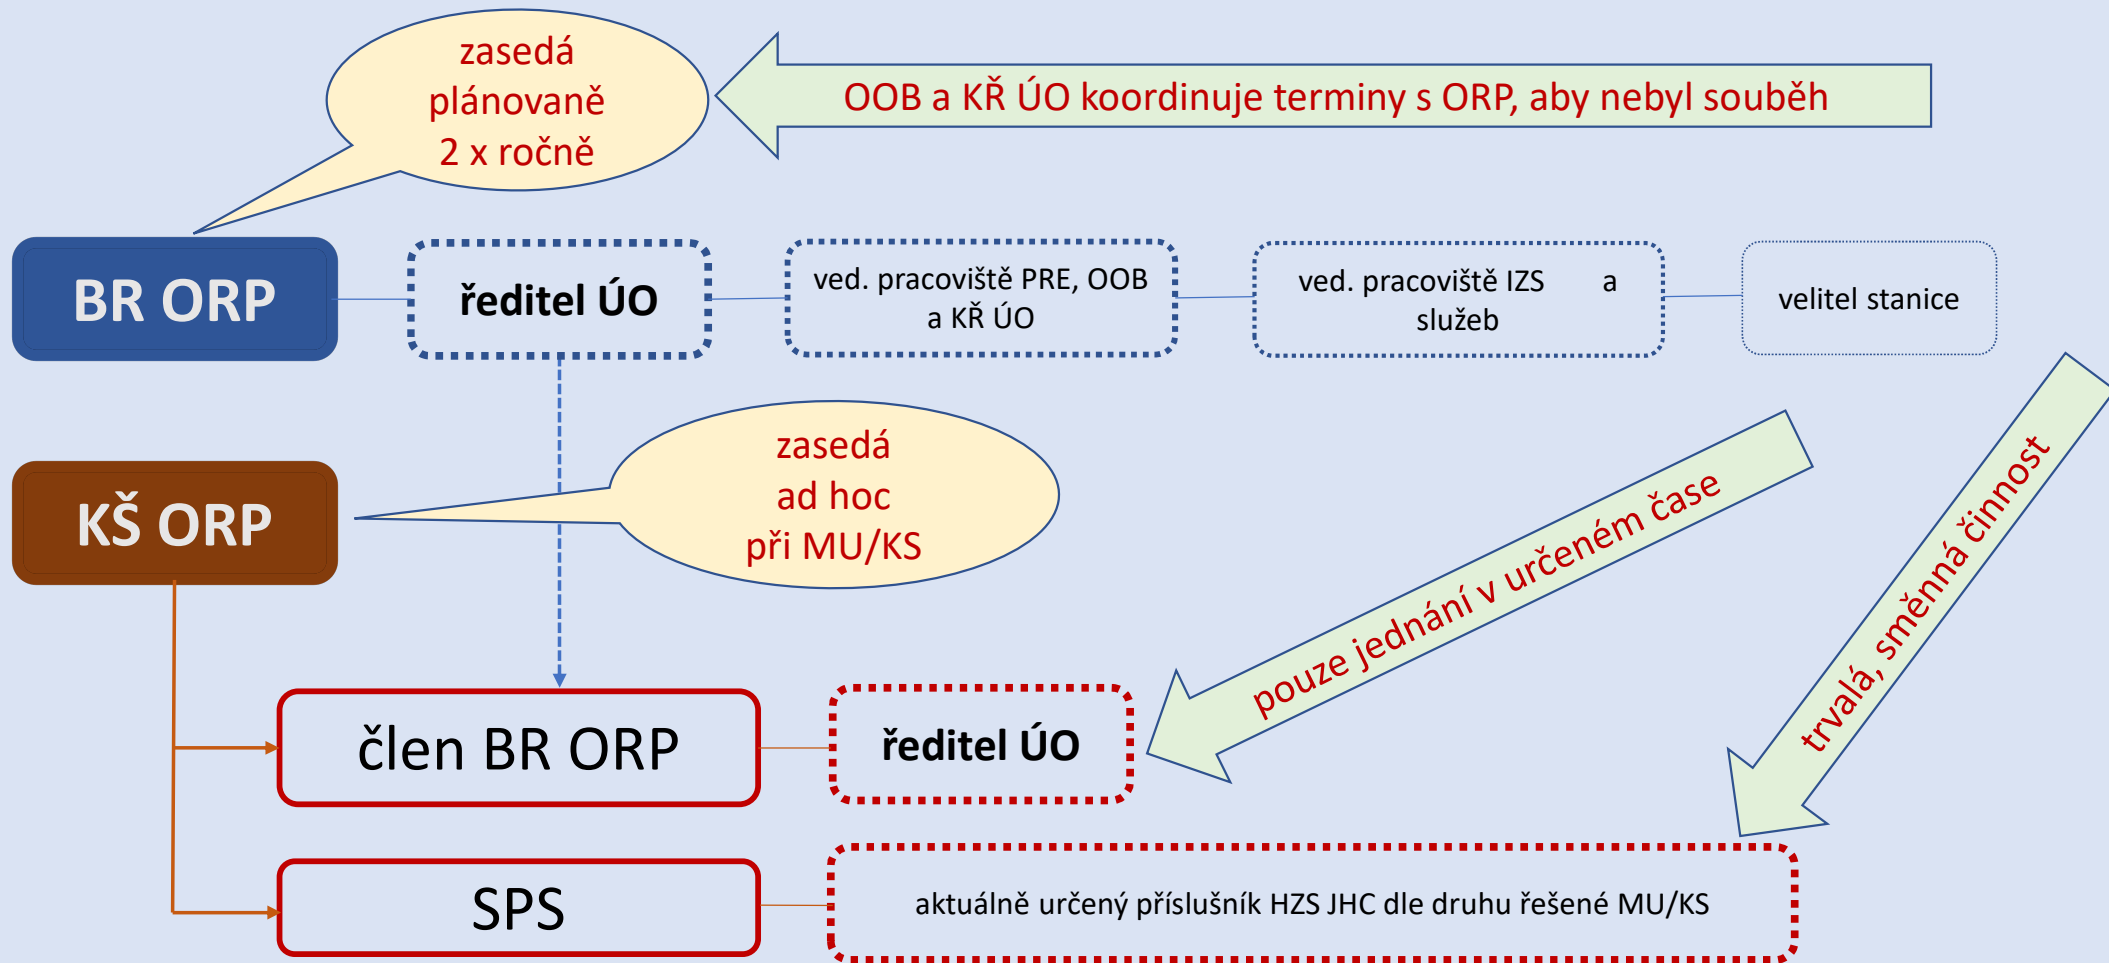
zasedá plánovaně 2 x ročně

OOB a KŘ ÚO koordinuje terminy s ORP, aby nebyl souběh

BR ORP

ředitel ÚO

ved. pracoviště PRE, OOB a KŘ ÚO

ved. pracoviště IZS a služeb

velitel stanice

KŠ ORP

zasedá ad hoc při MU/KS

pouze jednání v určeném čase

trvalá, směnná činnost

člen BR ORP

ředitel ÚO

SPS

aktuálně určený příslušník HZS JHC dle druhu řešené MU/KS